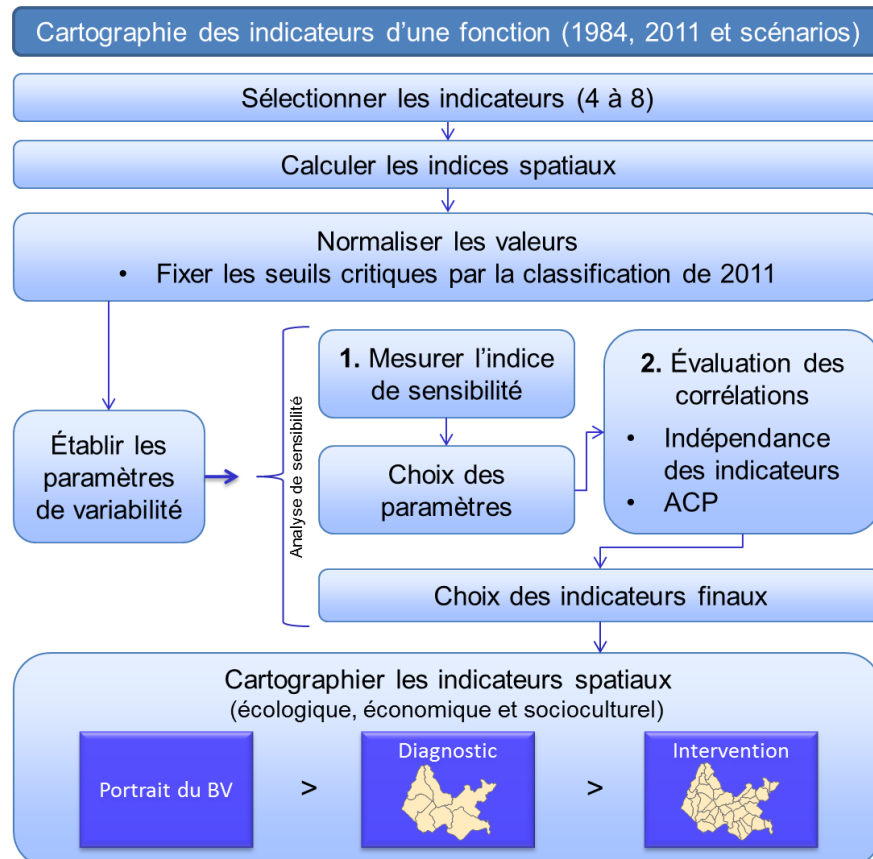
Cartographie des indicateurs d'une fonction (1984, 2011 et scénarios)

Sélectionner les indicateurs (4 à 8)

Calculer les indices spatiaux

Normaliser les valeurs
• Fixer les seuils critiques par la classification de 2011

Établir les paramètres de variabilité

Analyse de sensibilité

**1.** Mesurer l'indice de sensibilité

Choix des paramètres

**2.** Évaluation des corrélations
• Indépendance des indicateurs
• ACP

Choix des indicateurs finaux

Cartographier les indicateurs spatiaux
(écologique, économique et socioculturel)

Portrait du BV > Diagnostic > Intervention